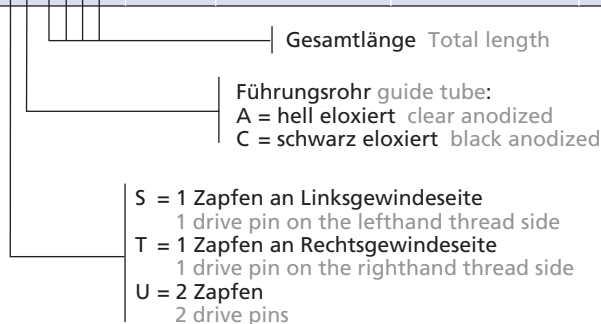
Gesamtlänge Total length

Führungsrohr guide tube:
A = hell eloxiert clear anodized
C = schwarz eloxiert black anodized

S = 1 Zapfen an Linksgewindeseite
1 drive pin on the lefthand thread side
T = 1 Zapfen an Rechtsgewindeseite
1 drive pin on the righthand thread side
U = 2 Zapfen
2 drive pins